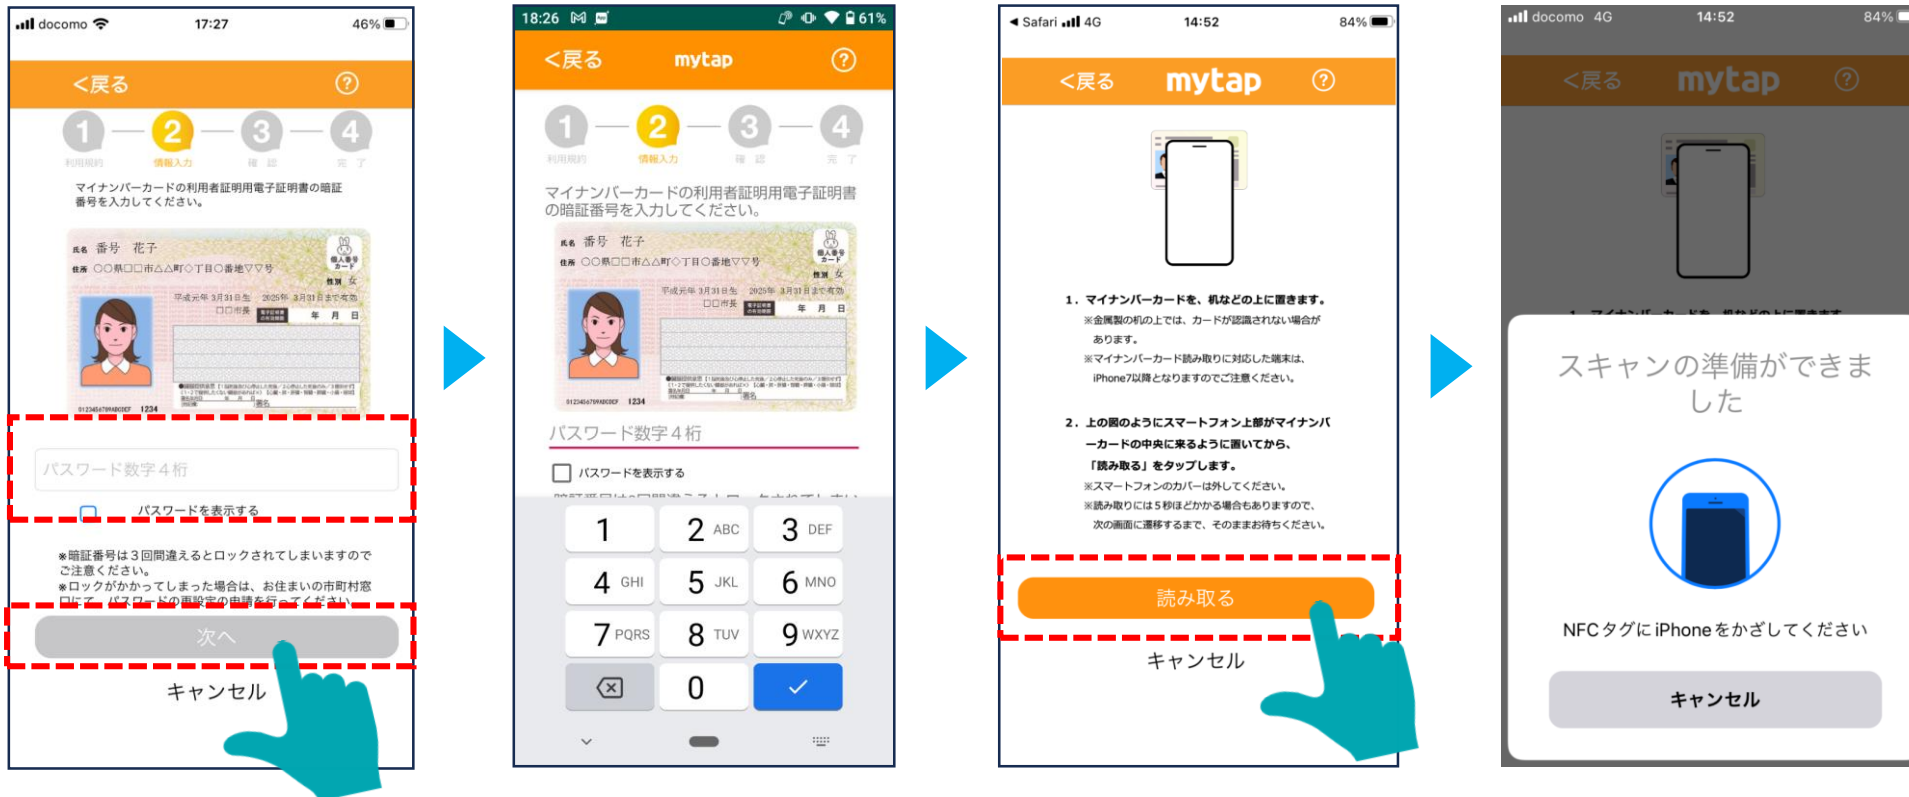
docomo 17:27 46%

<戻る ?

1 2 3 4
利用規約 情報入力 確認 完了

マイナンバーカードの利用者証明用電子証明書の暗証番号を入力してください。

氏名 番号 花子
住所 ○○県□□市△△町◇丁目○番地▽▽号
個人番号カード
性別 女
平成元年 3月31日生 2025年 3月31日まで有効
□□市長
年 月 日
0123456789ABCDEF 1234

パスワード数字4桁

パスワードを表示する

※暗証番号は3回間違えるとロックされてしまいますのでご注意ください。
※ロックがかかってしまった場合は、お住まいの市町村窓口にて、パスワードの再設定の申請を行ってください。

次へ

キャンセル

18:26 61%

<戻る mytap ?

1 2 3 4
利用規約 情報入力 確認 完了

マイナンバーカードの利用者証明用電子証明書の暗証番号を入力してください。

氏名 番号 花子
住所 ○○県□□市△△町◇丁目○番地▽▽号
個人番号カード
性別 女
平成元年 3月31日生 2025年 3月31日まで有効
□□市長
年 月 日
0123456789ABCDEF 1234

パスワード数字4桁

パスワードを表示する

1 | 2 ABC | 3 DEF
4 GHI | 5 JKL | 6 MNO
7 PQRS | 8 TUV | 9 WXYZ
0

Safari 4G 14:52 84%

<戻る mytap ?

1. マイナンバーカードを、机などの上に置きます。
※金属製の机の上では、カードが認識されない場合があります。
※マイナンバーカード読み取りに対応した端末は、iPhone7以降となりますのでご注意ください。

2. 上の図のようにスマートフォン上部がマイナンバーカードの中央に来るように置いてから、「読み取る」をタップします。
※スマートフォンのカバーは外してください。
※読み取りには5秒ほどかかる場合もありますので、次の画面に遷移するまで、そのままお待ちください。

読み取る

キャンセル

docomo 4G 14:52 84%

<戻る mytap ?

スキャンの準備ができました

NFCタグにiPhoneをかざしてください

キャンセル